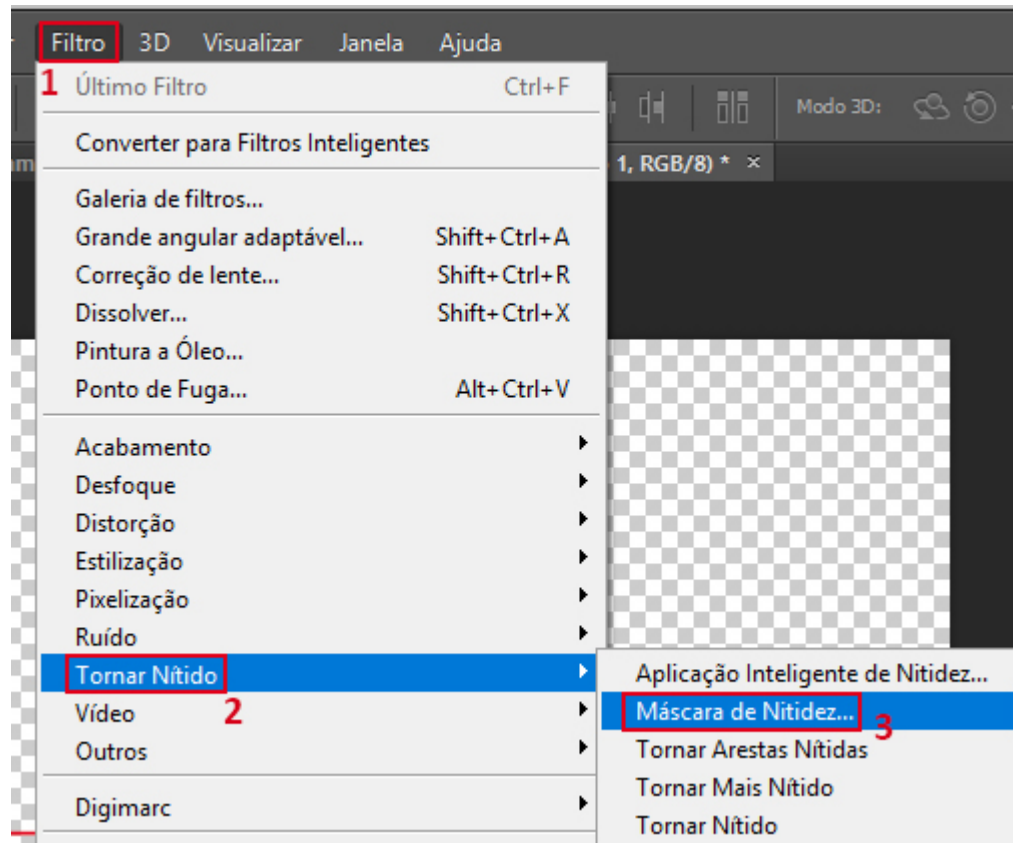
Filtro 3D Visualizar Janela Ajuda

1 Último Filtro Ctrl+F

Modo 3D:

Converter para Filtros Inteligentes

am 1, RGB/8) * ×

Galeria de filtros...
Grande angular adaptável... Shift+Ctrl+A
Correção de lente... Shift+Ctrl+R
Dissolver... Shift+Ctrl+X
Pintura a Óleo...
Ponto de Fuga... Alt+Ctrl+V

Acabamento
Desfoque
Distorção
Estilização
Pixelização
Ruído
Tornar Nítido
2
Vídeo
Outros

Digimarc

Aplicação Inteligente de Nitidez...
Máscara de Nitidez...
3
Tornar Arestas Nítidas
Tornar Mais Nítido
Tornar Nítido